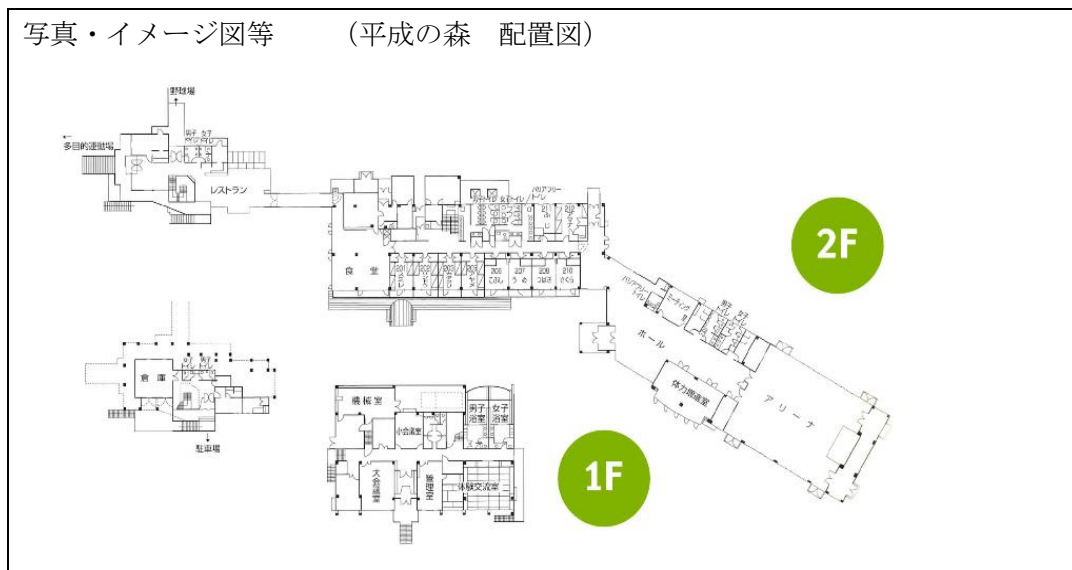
写真・イメージ図等　（平成の森　配置図）

駐車場

← 多目的運動場

男子　女子
トイレ

レストラン

バリアフリー
トイレ

男子　女子トイレ

食堂

201　202　203　205　206　207　208　210
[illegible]　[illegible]　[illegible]　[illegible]　こぶし　うめ　つばき　さくら

2F

バリアフリートイレ

ミーティング室

男子　女子
トイレ

ホール

体力測定室

アリーナ

倉庫

男子　女子
トイレ

バリアフリートイレ

↓
駐車場

機械室

男子浴室

女子浴室

小会議室

大会議室

管理室

体験交流室

1F